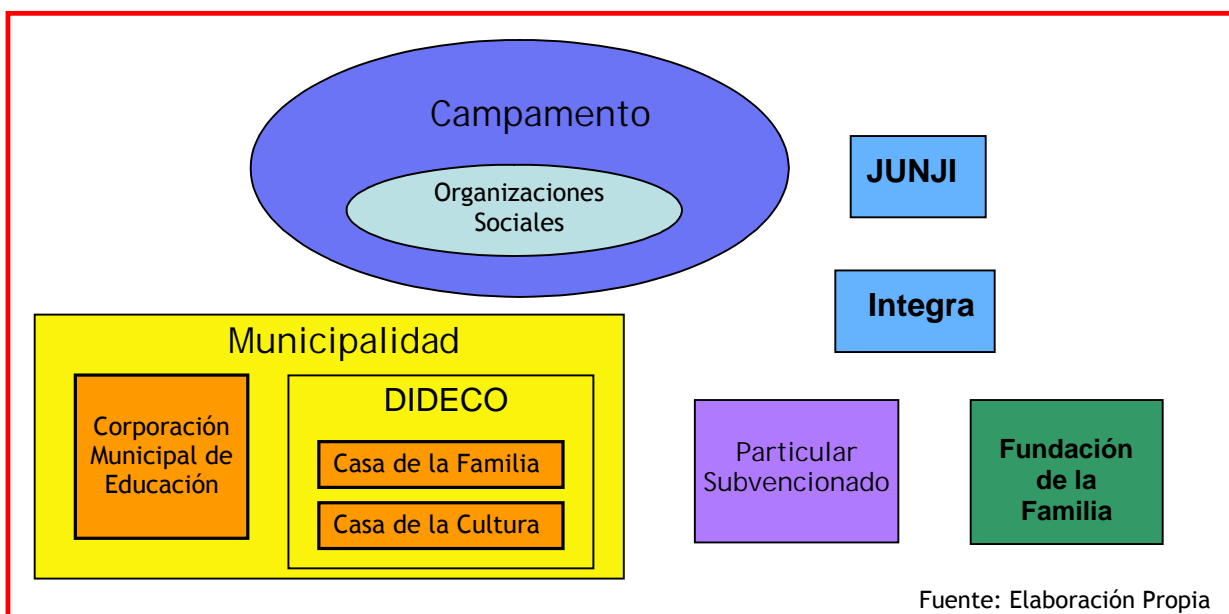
Campamento

Organizaciones Sociales

JUNJI

Integra

Municipalidad

Corporación Municipal de Educación

DIDECO

Casa de la Familia

Casa de la Cultura

Particular Subvencionado

Fundación de la Familia

Fuente: Elaboración Propia